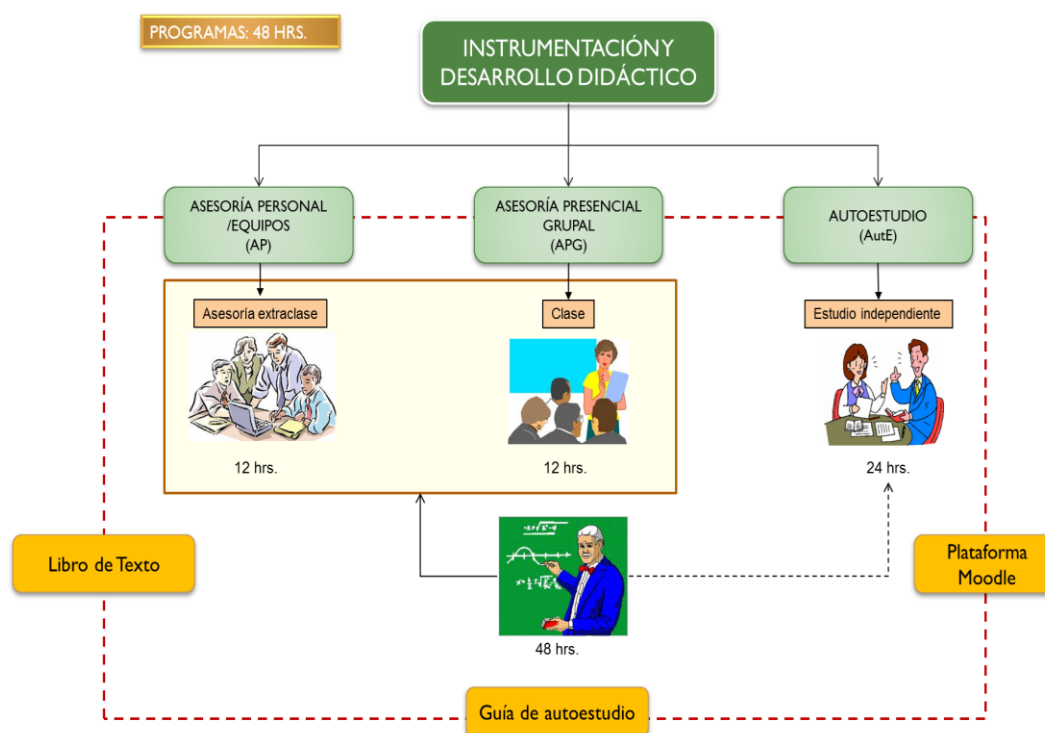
PROGRAMAS: 48 HRS.

INSTRUMENTACIÓN Y DESARROLLO DIDÁCTICO

ASESORÍA PERSONAL /EQUIPOS (AP)

ASESORÍA PRESENCIAL GRUPAL (APG)

AUTOESTUDIO (AutE)

Asesoría extraclase

12 hrs.

Clase

12 hrs.

Estudio independiente

24 hrs.

Libro de Texto

Plataforma Moodle

48 hrs.

Guía de autoestudio